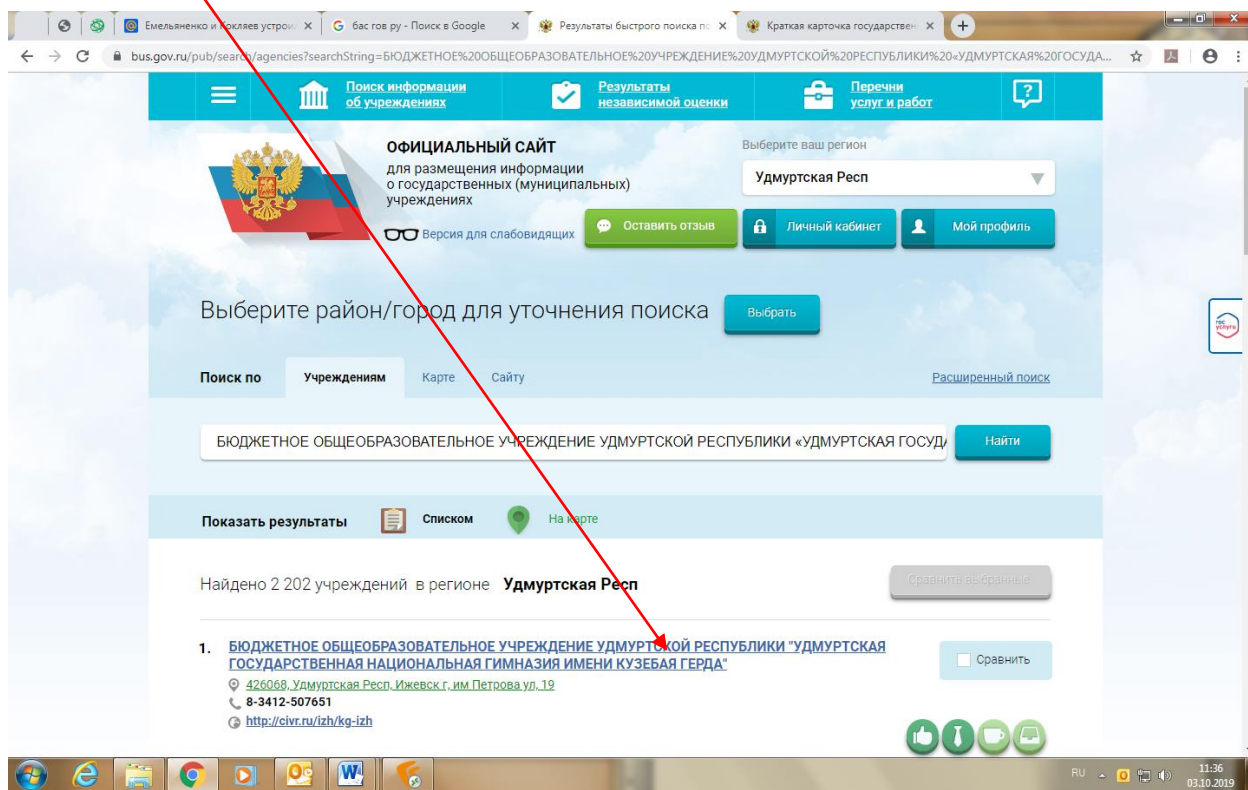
Емельяненко и Кокляев устрои ×
бас гов ру - Поиск в Google ×
Результаты быстрого поиска по ×
Краткая карточка государствен ×

bus.gov.ru/pub/search/agencies?searchString=БЮДЖЕТНОЕ%20ОБЩЕОБРАЗОВАТЕЛЬНОЕ%20УЧРЕЖДЕНИЕ%20УДМУРТСКОЙ%20РЕСПУБЛИКИ%20«УДМУРТСКАЯ%20ГОСУДА...

Поиск информации об учреждениях
Результаты независимой оценки
Перечни услуг и работ

ОФИЦИАЛЬНЫЙ САЙТ
для размещения информации о государственных (муниципальных) учреждениях

Версия для слабовидящих

Выберите ваш регион
Удмуртская Респ

Оставить отзыв
Личный кабинет
Мой профиль

Выберите район/город для уточнения поиска
Выбрать

Поиск по
Учреждениям
Карте
Сайту
Расширенный поиск

БЮДЖЕТНОЕ ОБЩЕОБРАЗОВАТЕЛЬНОЕ УЧРЕЖДЕНИЕ УДМУРТСКОЙ РЕСПУБЛИКИ «УДМУРТСКАЯ ГОСУДА
Найти

Показать результаты
Списком
На карте

Найдено 2 202 учреждений в регионе Удмуртская Респ
Сравнить выбранные

1. БЮДЖЕТНОЕ ОБЩЕОБРАЗОВАТЕЛЬНОЕ УЧРЕЖДЕНИЕ УДМУРТСКОЙ РЕСПУБЛИКИ "УДМУРТСКАЯ ГОСУДАРСТВЕННАЯ НАЦИОНАЛЬНАЯ ГИМНАЗИЯ ИМЕНИ КУЗЕБАЯ ГЕРДА"
426068, Удмуртская Респ, Ижевск г, им Петрова ул, 19
8-3412-507651
http://civr.ru/izh/kg-izh
Сравнить

RU 11:36 03.10.2019